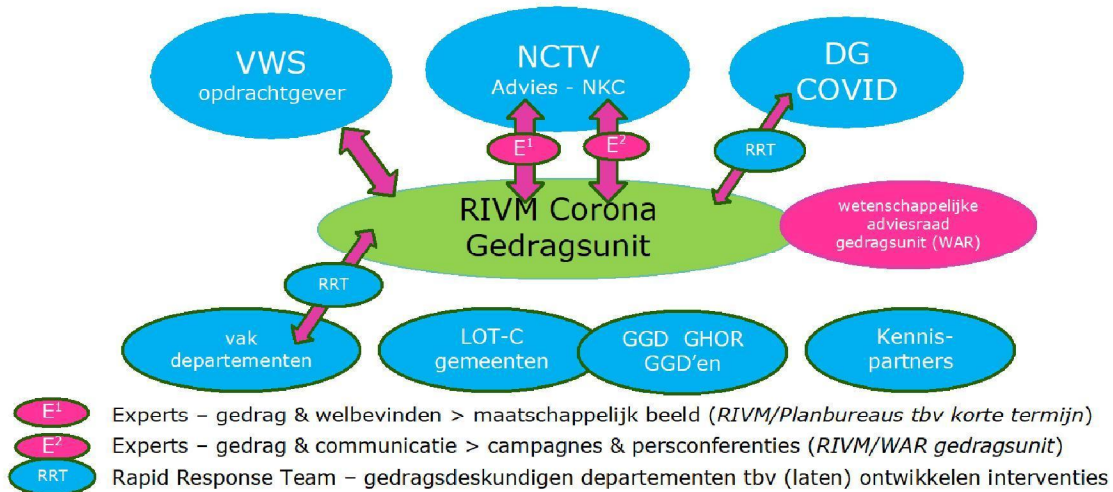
VWS
opdrachtgever

NCTV
Advies - NKC

DG
COVID

$E^1$

$E^2$

RRT

RIVM Corona
Gedragsunit

wetenschappelijke adviesraad gedragsunit (WAR)

RRT

vak departementen

LOT-C gemeenten

GGD GHOR GGD'en

Kennis-partners

$E^1$ Experts – gedrag & welbevinden > maatschappelijk beeld (*RIVM/Planbureaus tbv korte termijn*)

$E^2$ Experts – gedrag & communicatie > campagnes & persconferenties (*RIVM/WAR gedragsunit*)

RRT Rapid Response Team – gedragsdeskundigen departementen tbv (laten) ontwikkelen interventies